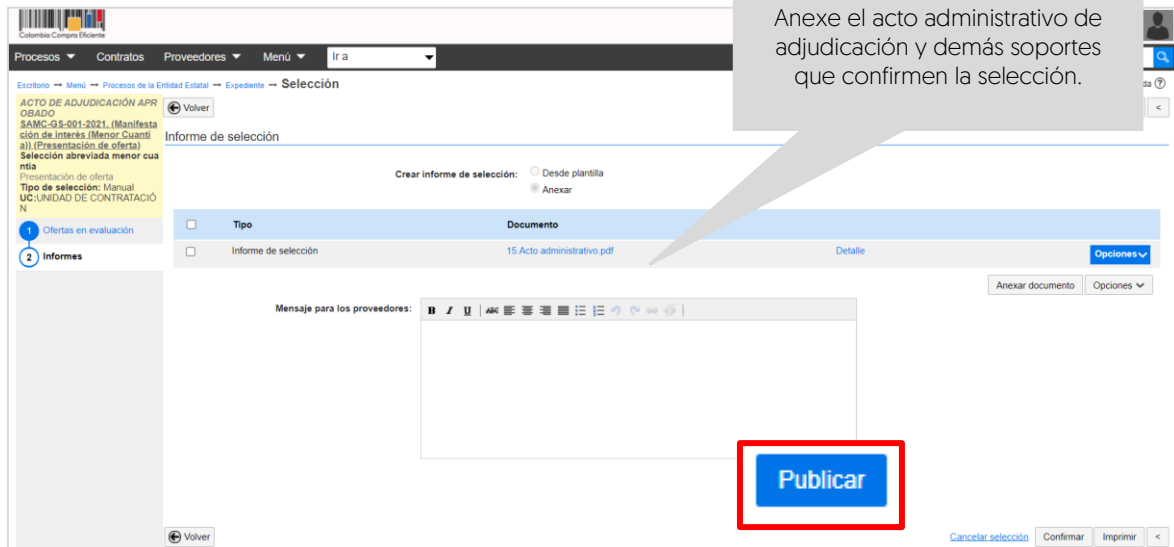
Colombia Compra Eficiente

Procesos ▼ Contratos Proveedores ▼ Menú ▼ Ir a

Anexe el acto administrativo de adjudicación y demás soportes que confirmen la selección.

Escritorio → Menú → Procesos de la Entidad Estatal → Expediente → Selección

da ?

ACTO DE ADJUDICACIÓN APROBADO
SAMC-GS-001-2021. (Manifestación de interés (Menor Cuantía)) (Presentación de oferta)
Selección abreviada menor cuantía
Presentación de oferta
Tipo de selección: Manual
UC:UNIDAD DE CONTRATACIÓN

1 Ofertas en evaluación
2 Informes

Volver

<

Informe de selección

Crear informe de selección: Desde plantilla
Anexar

| | Tipo | Documento | | |
|---|---|---|---|---|
| | Informe de selección | 15.Acto administrativo.pdf | Detalle | Opciones |

Anexar documento Opciones

Mensaje para los proveedores:

B I U

Publicar

Volver

Cancelar selección Confirmar Imprimir <